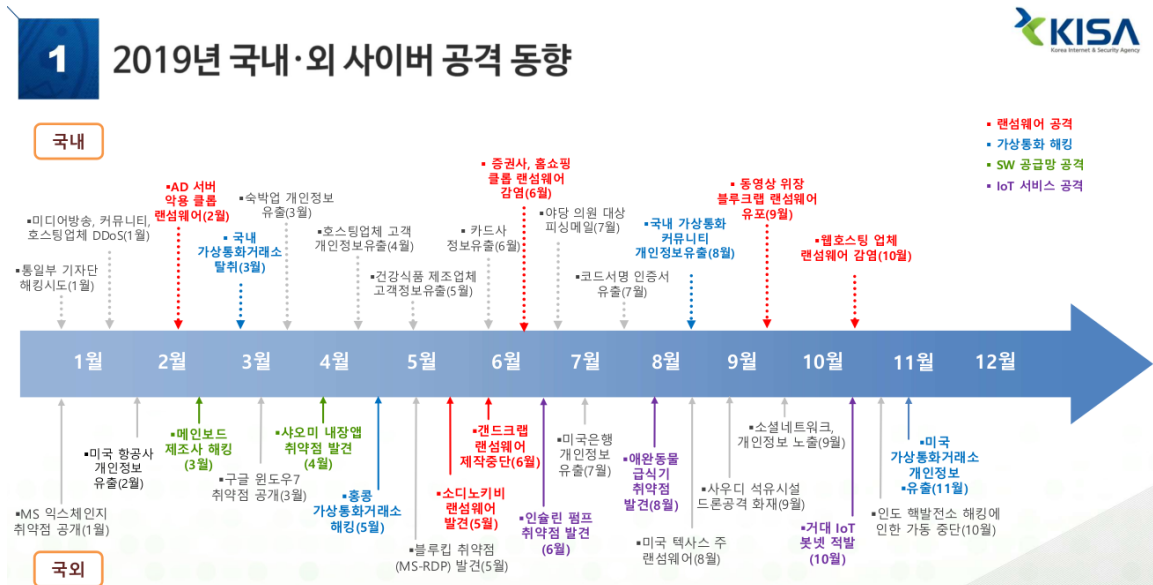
1 2019년 국내·외 사이버 공격 동향

KISA
Korea Internet & Security Agency

국내

▪랜섬웨어 공격
▪가상통화 해킹
▪SW 공급망 공격
▪IoT 서비스 공격

▪통일부 기자단 해킹시도(1월)

▪미디어방송, 커뮤니티, 호스팅업체 DDoS(1월)

▪AD 서버 악용 클롭 랜섬웨어(2월)

▪국내 가상통화거래소 탈취(3월)

▪숙박업 개인정보 유출(3월)

▪호스팅업체 고객 개인정보유출(4월)

▪건강식품 제조업체 고객정보유출(5월)

▪카드사 정보유출(6월)

▪증권사, 홈쇼핑 클롭 랜섬웨어 감염(6월)

▪야당 의원 대상 피싱메일(7월)

▪코드서명 인증서 유출(7월)

▪국내 가상통화 커뮤니티 개인정보유출(8월)

▪동영상 위장 블루크랩 랜섬웨어 유포(9월)

▪웹호스팅 업체 랜섬웨어 감염(10월)

1월 2월 3월 4월 5월 6월 7월 8월 9월 10월 11월 12월

▪MS 익스체인지 취약점 공개(1월)

▪미국 항공사 개인정보 유출(2월)

▪메인보드 제조사 해킹(3월)

▪구글 윈도우7 취약점 공개(3월)

▪샤오미 내장앱 취약점 발견(4월)

▪홍콩 가상통화거래소 해킹(5월)

▪블루킵 취약점(MS-RDP) 발견(5월)

▪소디노키비 랜섬웨어 발견(5월)

▪갠드크랩 랜섬웨어 제작중단(6월)

▪인슐린 펌프 취약점 발견(6월)

▪미국은행 개인정보 유출(7월)

▪애완동물 급식기 취약점 발견(8월)

▪미국 텍사스 주 랜섬웨어(8월)

▪사우디 석유시설 드론공격 화재(9월)

▪소셜네트워크, 개인정보 노출(9월)

▪거대 IoT 봇넷 적발(10월)

▪인도 핵발전소 해킹에 인한 가동 중단(10월)

▪미국 가상통화거래소 개인정보 유출(11월)

국외